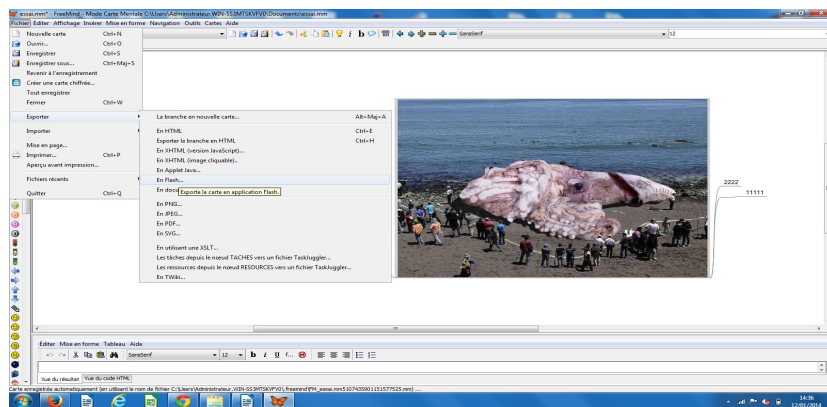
essai.mm* - FreeMind - Mode Carte Mentale C:\Users\Administrateur.WIN-SS3MTSKVFV0\Documents\essai.mm

Fichier Editer Affichage Insérer Mise en forme Navigation Outils Cartes Aide

SansSerif 12

Nouvelle carte Ctrl+N
Ouvrir... Ctrl+O
Enregistrer Ctrl+S
Enregistrer sous... Ctrl+Maj+S
Revenir à l'enregistrement
Créer une carte chiffrée...
Tout enregistrer
Fermer Ctrl+W
Exporter
Importer
Mise en page...
Imprimer... Ctrl+P
Aperçu avant impression...
Fichiers récents
Quitter Ctrl+Q

La branche en nouvelle carte... Alt+Maj+A
En HTML Ctrl+E
Exporter la branche en HTML Ctrl+H
En XHTML (version JavaScript)...
En XHTML (image cliquable)...
En Applet Java...
En Flash...
En docu
Exporte la carte en application Flash.
En PNG...
En JPEG...
En PDF...
En SVG...
En utilisant une XSLT...
Les tâches depuis le noeud TACHES vers un fichier Taskjuggler...
Les ressources depuis le noeud RESOURCES vers un fichier Taskjuggler...
En TWiki...

2222
11111

Editer Mise en forme Tableau Aide
SansSerif 12

Vue du résultat Vue du code HTML

Carte enregistrée automatiquement (en utilisant le nom de fichier C:\Users\Administrateur.WIN-SS3MTSKVFV0\.freemind\FM_essai.mm5107435901151577525.mm) ...

14:36
12/01/2014